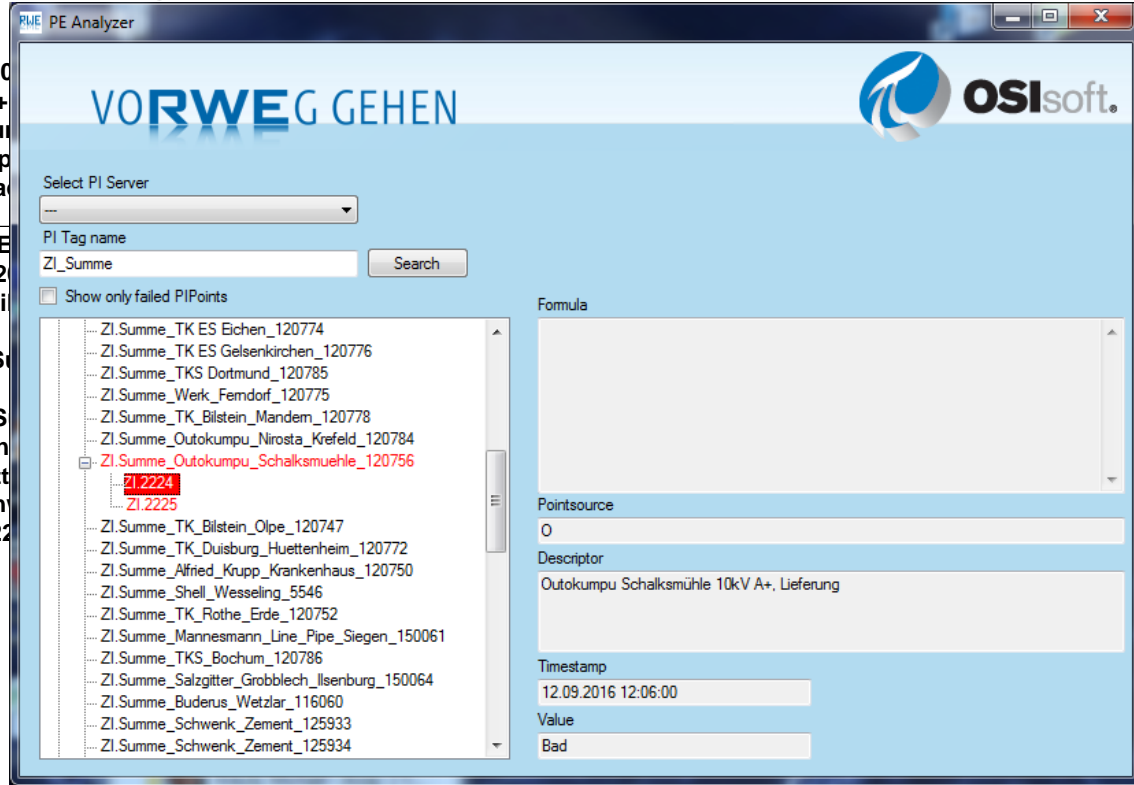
RWE PE Analyzer

VORWEG GEHEN

OSIsoft.

Select PI Server
---

PI Tag name
ZI_Summe
Search

Show only failed PIPoints

ZI.Summe_TK ES Eichen_120774
ZI.Summe_TK ES Gelsenkirchen_120776
ZI.Summe_TKS Dortmund_120785
ZI.Summe_Werk_Ferndorf_120775
ZI.Summe_TK_Bilstein_Mandern_120778
ZI.Summe_Outokumpu_Nirosta_Krefeld_120784
ZI.Summe_Outokumpu_Schalksmuehle_120756
ZI.2224
ZI.2225
ZI.Summe_TK_Bilstein_Olpe_120747
ZI.Summe_TK_Duisburg_Huettenheim_120772
ZI.Summe_Alfried_Krupp_Krankenhaus_120750
ZI.Summe_Shell_Wesseling_5546
ZI.Summe_TK_Rothe_Erde_120752
ZI.Summe_Mannesmann_Line_Pipe_Siegen_150061
ZI.Summe_TKS_Bochum_120786
ZI.Summe_Salzgitter_Grobblech_Ilsenburg_150064
ZI.Summe_Buderus_Wetzlar_116060
ZI.Summe_Schwenk_Zement_125933
ZI.Summe_Schwenk_Zement_125934

Formula

Pointsource
O

Descriptor
Outokumpu Schalksmühle 10kV A+, Lieferung

Timestamp
12.09.2016 12:06:00

Value
Bad